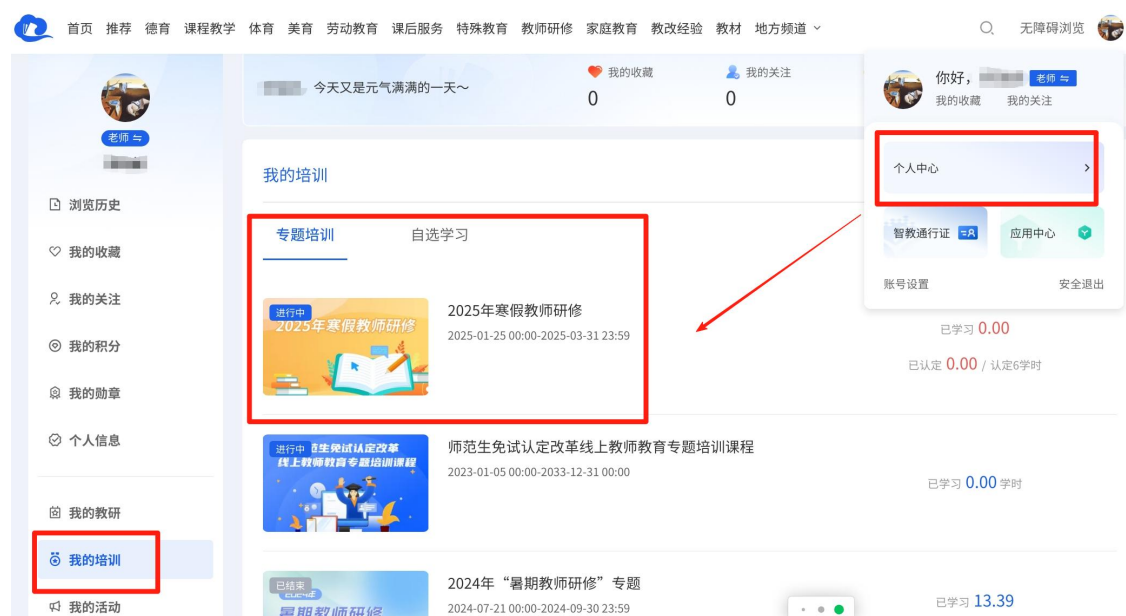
首页 推荐 德育 课程教学 体育 美育 劳动教育 课后服务 特殊教育 教师研修 家庭教育 教改经验 教材 地方频道

无障碍浏览

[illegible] 今天又是元气满满的一天~

我的收藏
0

我的关注
0

你好，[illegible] 老师
我的收藏 我的关注

个人中心

智教通行证

应用中心

账号设置

安全退出

老师

浏览历史

我的收藏

我的关注

我的积分

我的勋章

个人信息

我的教研

我的培训

我的活动

我的培训

专题培训 自选学习

进行中
2025年寒假教师研修

2025年寒假教师研修
2025-01-25 00:00-2025-03-31 23:59

已学习 0.00
已认定 0.00 / 认定6学时

进行中
范生免试认定改革
线上教师教育专题培训课程

师范生免试认定改革线上教师教育专题培训课程
2023-01-05 00:00-2033-12-31 00:00

已学习 0.00 学时

已结束
暑期教师研修

2024年“暑期教师研修”专题
2024-07-21 00:00-2024-09-30 23:59

已学习 13.39